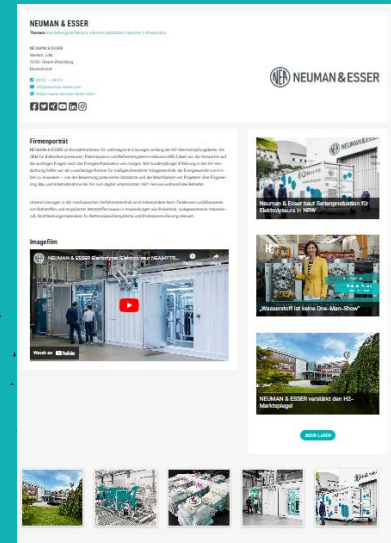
NEUMAN & ESSER

Themen: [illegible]

NEUMAN & ESSER
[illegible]
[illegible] Übach-Palenberg
Deutschland

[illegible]
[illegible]
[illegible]

NEUMAN & ESSER

Firmenporträt

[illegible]

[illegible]

Imagefilm

NEUMAN & ESSER Elektrolyse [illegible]

Watch on YouTube

Neuman & Esser baut Serienproduktion für Elektrolyseure in NRW

„Wasserstoff ist keine One-Man-Show"

NEUMAN & ESSER verstärkt den H2-Marktspiegel

MEHR LADEN